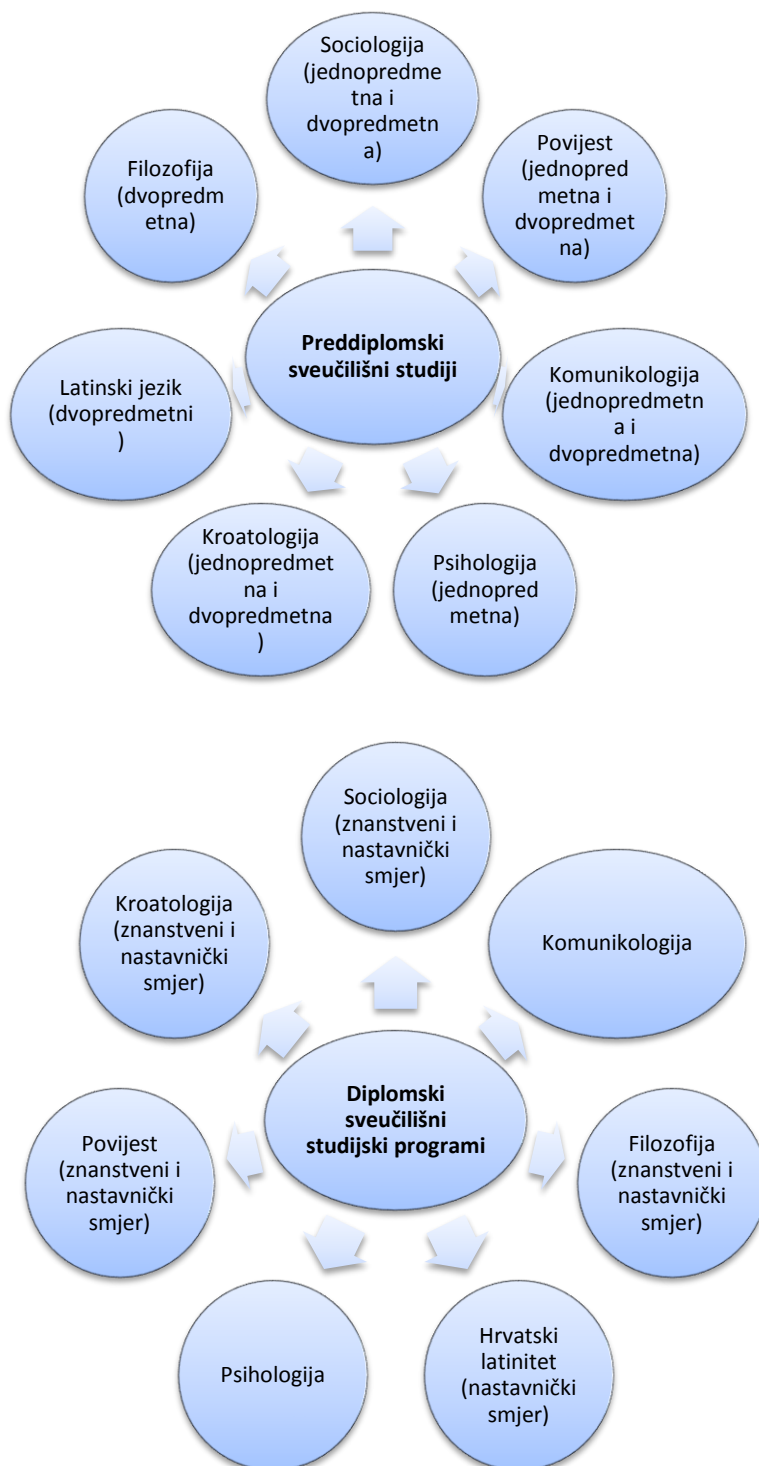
Sociologija (jednopredmetna i dvopredmetna)

Filozofija (dvopredmetna)

Povijest (jednopredmetna i dvopredmetna)

Preddiplomski sveučilišni studiji

Latinski jezik (dvopredmetni)

Komunikologija (jednopredmetna i dvopredmetna)

Kroatologija (jednopredmetna i dvopredmetna)

Psihologija (jednopredmetna)

Sociologija (znanstveni i nastavnički smjer)

Kroatologija (znanstveni i nastavnički smjer)

Komunikologija

Diplomski sveučilišni studijski programi

Povijest (znanstveni i nastavnički smjer)

Filozofija (znanstveni i nastavnički smjer)

Psihologija

Hrvatski latinitet (nastavnički smjer)